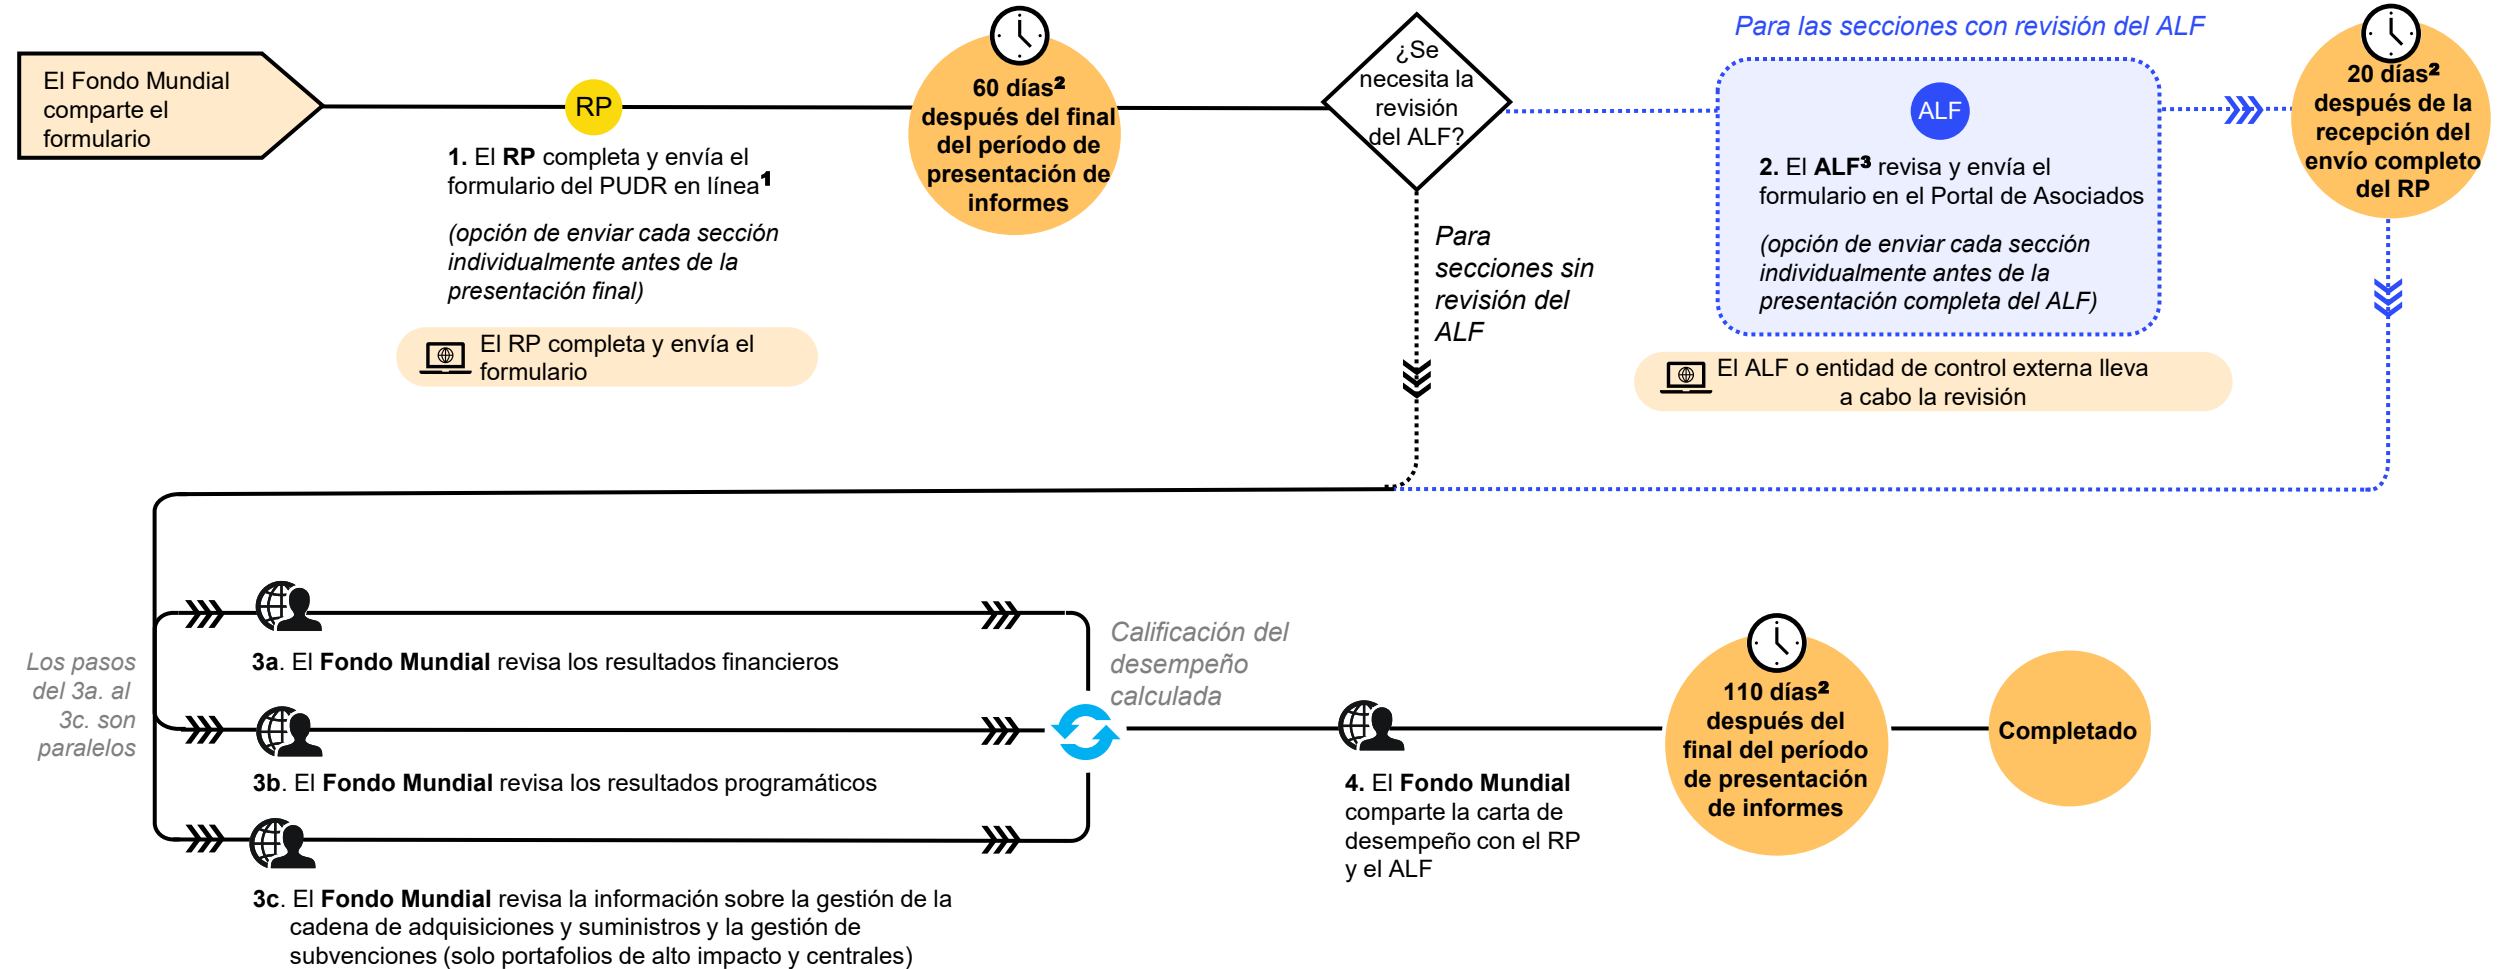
El Fondo Mundial comparte el formulario

RP

1. El RP completa y envía el formulario del PUDR en línea¹

(opción de enviar cada sección individualmente antes de la presentación final)

El RP completa y envía el formulario

60 días² después del final del período de presentación de informes

¿Se necesita la revisión del ALF?

Para secciones sin revisión del ALF

Para las secciones con revisión del ALF

ALF

2. El ALF³ revisa y envía el formulario en el Portal de Asociados

(opción de enviar cada sección individualmente antes de la presentación completa del ALF)

El ALF o entidad de control externa lleva a cabo la revisión

20 días² después de la recepción del envío completo del RP

Los pasos del 3a. al 3c. son paralelos

3a. El Fondo Mundial revisa los resultados financieros

3b. El Fondo Mundial revisa los resultados programáticos

3c. El Fondo Mundial revisa la información sobre la gestión de la cadena de adquisiciones y suministros y la gestión de subvenciones (solo portafolios de alto impacto y centrales)

Calificación del desempeño calculada

4. El Fondo Mundial comparte la carta de desempeño con el RP y el ALF

110 días² después del final del período de presentación de informes

Completado